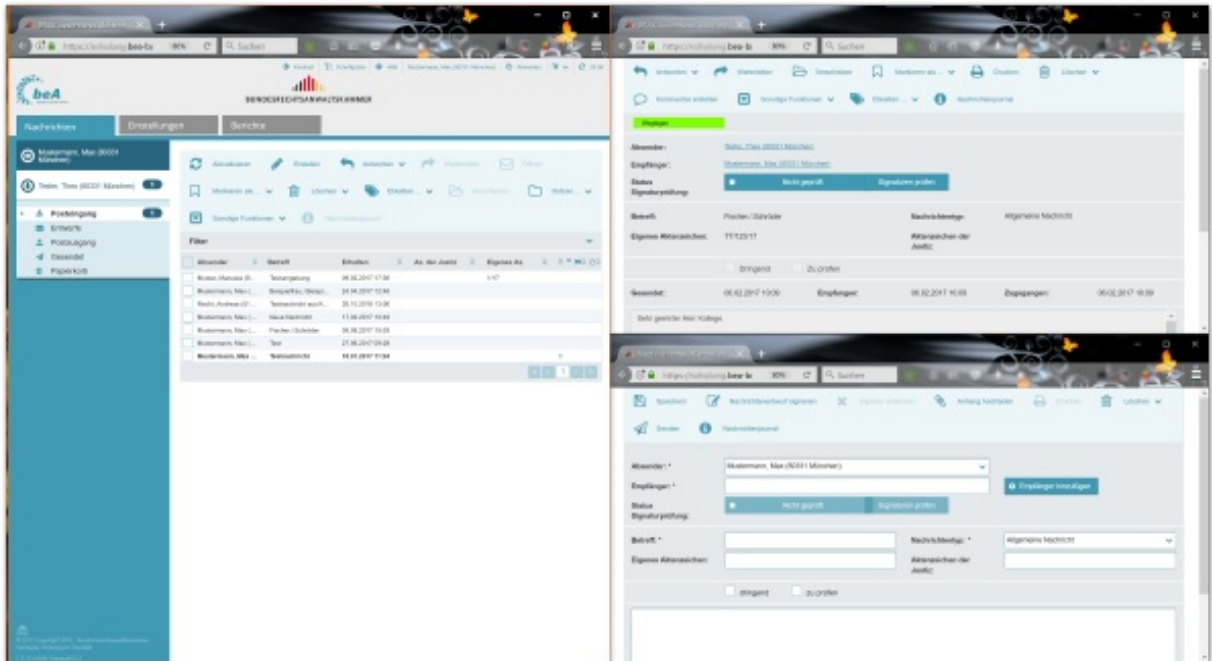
beA
BUNDESRECHTSANWALTSKAMMER

Nachrichten | Einstellungen | Berichte

Mustermann, Max (80331 München)
Tester, Timo (80331 München)

Posteingang
Entwürfe
Postausgang
Gesendet
Papierkorb

Aktualisieren | Erstellen | Antworten | Weiterleiten | Filtern
Markieren als | Löschen | Etiketten | Verschieben | Ordner
Sonstige Funktionen | Nachrichtenjournal

Filter

| Absender | Betreff | Erhalten | Az. des Avertiz | Eigenes Az. |
|---|---|---|---|---|
| Muster, Manuela (8... | Testeingabung | 06.02.2017 17:56 | | 1/17 |
| Mustermann, Max (... | Beispiel/bau (Beisp... | 24.04.2017 12:46 | | |
| Recht, Andreas (81... | Testnachricht aus K... | 20.10.2016 13:26 | | |
| Mustermann, Max (... | Neue Nachricht | 17.08.2017 10:55 | | |
| Mustermann, Max (... | Fischer / Schröder | 06.06.2017 10:29 | | |
| Mustermann, Max (... | Test | 27.06.2017 09:28 | | |
| Mustermann, Max ... | Testnachricht | 10.03.2017 11:04 | | |

Antworten | Weiterleiten | Verschieben | Markieren als | Drucken | Löschen
Kommentar anlegen | Sonstige Funktionen | Etiketten | Nachrichtenjournal

Eingegan

Absender: Tester, Timo (80331 München)
Empfänger: Mustermann, Max (80331 München)
Status Signaturprüfung: Nicht geprüft | Signaturen prüfen

Betreff: Fischer / Schröder
Nachrichtentyp: Allgemeine Nachricht
Eigenes Aktenzeichen: 77/123/17
Aktenzeichen der Justiz:
Dringend | Zu prüfen
Gesendet: 06.02.2017 10:09 | Empfangen: 06.02.2017 10:09 | Zugegangen: 06.02.2017 10:09

Sehr geehrter Herr Kollege,

Speichern | Nachrichtenentwurf signieren | Signatur entfernen | Anhang hochladen | Drucken | Löschen
Senden | Nachrichtenjournal

Absender: * Mustermann, Max (80331 München)
Empfänger: * | Empfänger hinzufügen
Status Signaturprüfung: Nicht geprüft | Signaturen prüfen
Betreff: *
Nachrichtentyp: * Allgemeine Nachricht
Eigenes Aktenzeichen:
Aktenzeichen der Justiz:
dringend | zu prüfen